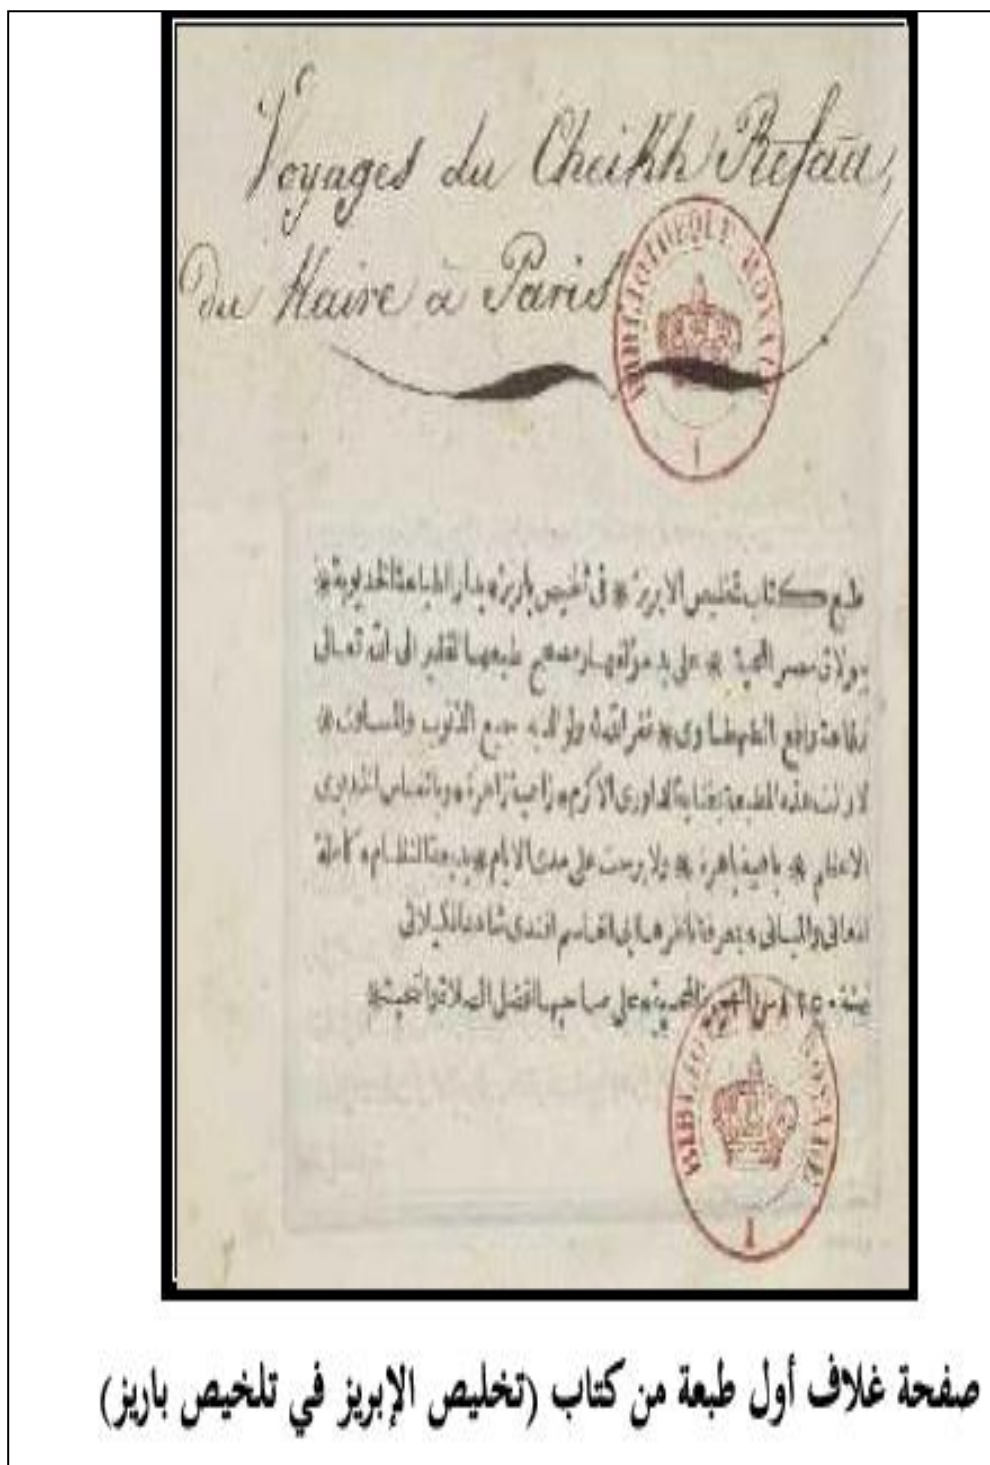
Voyages du Cheikh Refaa, du Kaire à Paris

BIBLIOTHÈQUE ROYALE
1

طبع كتاب تخليص الابريز * في تلخيص باريز * بدار الطباعة الخديوية * ببولاق مصر المحمية * على يد مؤلفه الذي صحح طبعها الفقير الى الله تعالى رفاعة رافع الطهطاوي * غفر الله له ولوالديه جميع الذنوب والمساوي * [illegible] هذه الطبعة بعناية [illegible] الاكرم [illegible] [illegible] الاعلام * باهية باهرة * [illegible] على مدى الايام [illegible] المعاني والمباني * بمعرفة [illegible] ابي القاسم افندي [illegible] سنة ١٢٥٠ من الهجرة النبوية على صاحبها افضل الصلاة والتحية *

BIBLIOTHÈQUE ROYALE
1

صفحة غلاف أول طبعة من كتاب (تخليص الإبريز في تلخيص باريز)